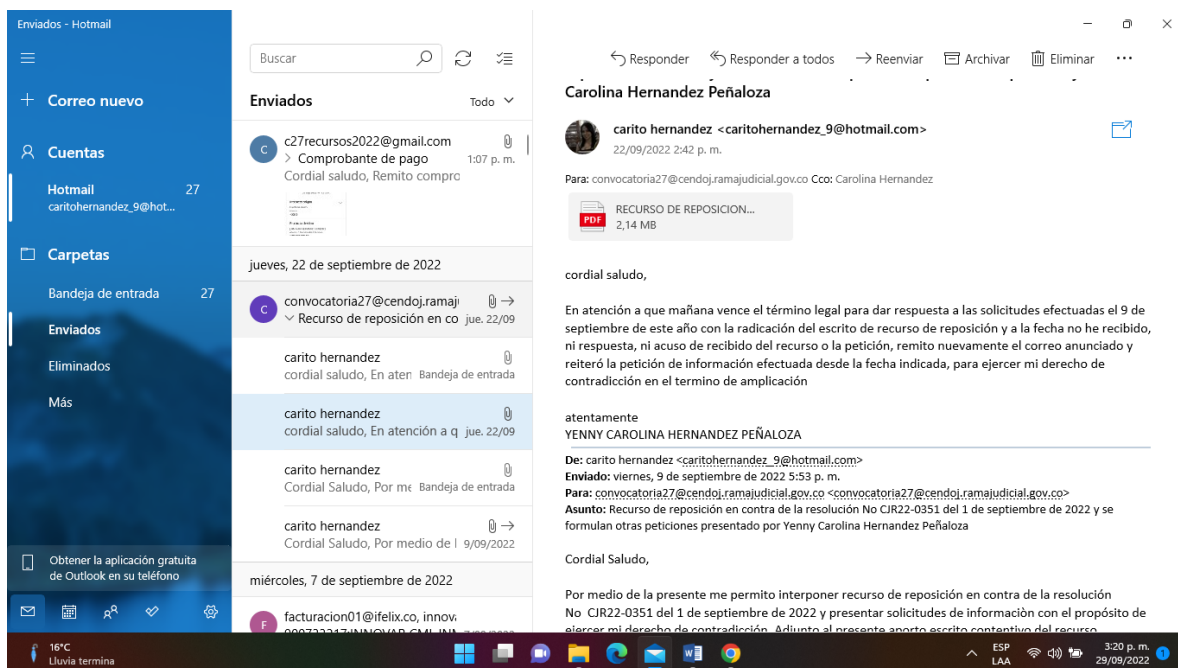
Enviados - Hotmail

Correo nuevo

Cuentas

Hotmail 27
caritohernandez_9@hot...

Carpetas

Bandeja de entrada 27

Enviados

Eliminados

Más

Obtener la aplicación gratuita de Outlook en su teléfono

Buscar

Enviados Todo

c27recursos2022@gmail.com
> Comprobante de pago 1:07 p. m.
Cordial saludo, Remito compro

jueves, 22 de septiembre de 2022

convocatoria27@cendoj.ramaj
Recurso de reposición en co jue. 22/09

carito hernandez
cordial saludo, En aten Bandeja de entrada

carito hernandez
cordial saludo, En atención a q jue. 22/09

carito hernandez
Cordial Saludo, Por me Bandeja de entrada

carito hernandez
Cordial Saludo, Por medio de l 9/09/2022

miércoles, 7 de septiembre de 2022

facturacion01@ifelix.co, innov
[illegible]

Responder Responder a todos Reenviar Archivar Eliminar ...

Carolina Hernandez Peñaloza

carito hernandez <caritohernandez_9@hotmail.com>
22/09/2022 2:42 p. m.

Para: convocatoria27@cendoj.ramajudicial.gov.co Cco: Carolina Hernandez

RECURSO DE REPOSICION...
2,14 MB

cordial saludo,

En atención a que mañana vence el término legal para dar respuesta a las solicitudes efectuadas el 9 de septiembre de este año con la radicación del escrito de recurso de reposición y a la fecha no he recibido, ni respuesta, ni acuso de recibido del recurso o la petición, remito nuevamente el correo anunciado y reiteró la petición de información efectuada desde la fecha indicada, para ejercer mi derecho de contradicción en el termino de amplicación

atentamente
YENNY CAROLINA HERNANDEZ PEÑALOZA

De: carito hernandez <caritohernandez_9@hotmail.com>
Enviado: viernes, 9 de septiembre de 2022 5:53 p. m.
Para: convocatoria27@cendoj.ramajudicial.gov.co <convocatoria27@cendoj.ramajudicial.gov.co>
Asunto: Recurso de reposición en contra de la resolución No CJR22-0351 del 1 de septiembre de 2022 y se formulan otras peticiones presentado por Yenny Carolina Hernandez Peñaloza

Cordial Saludo,

Por medio de la presente me permito interponer recurso de reposición en contra de la resolución No CJR22-0351 del 1 de septiembre de 2022 y presentar solicitudes de informaciòn con el propósito de ejercer mi derecho de contradicción. Adjunto al presente aporto escrito contentivo del recurso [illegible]

16°C
Lluvia termina

ESP LAA 3:20 p. m. 29/09/2022